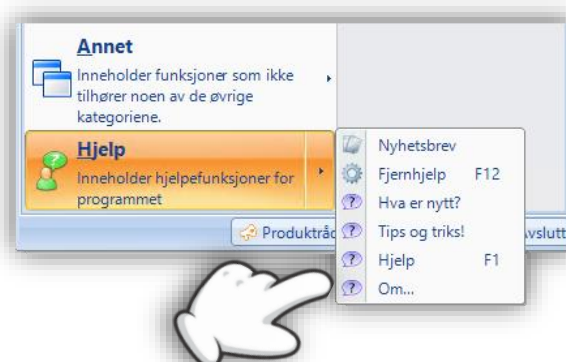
Annet
Inneholder funksjoner som ikke tilhører noen av de øvrige kategoriene.

Hjelp
Inneholder hjelpefunksjoner for programmet

Produktråd

Avslutt

Nyhetsbrev
Fjernhjelp F12
Hva er nytt?
Tips og triks!
Hjelp F1
Om...